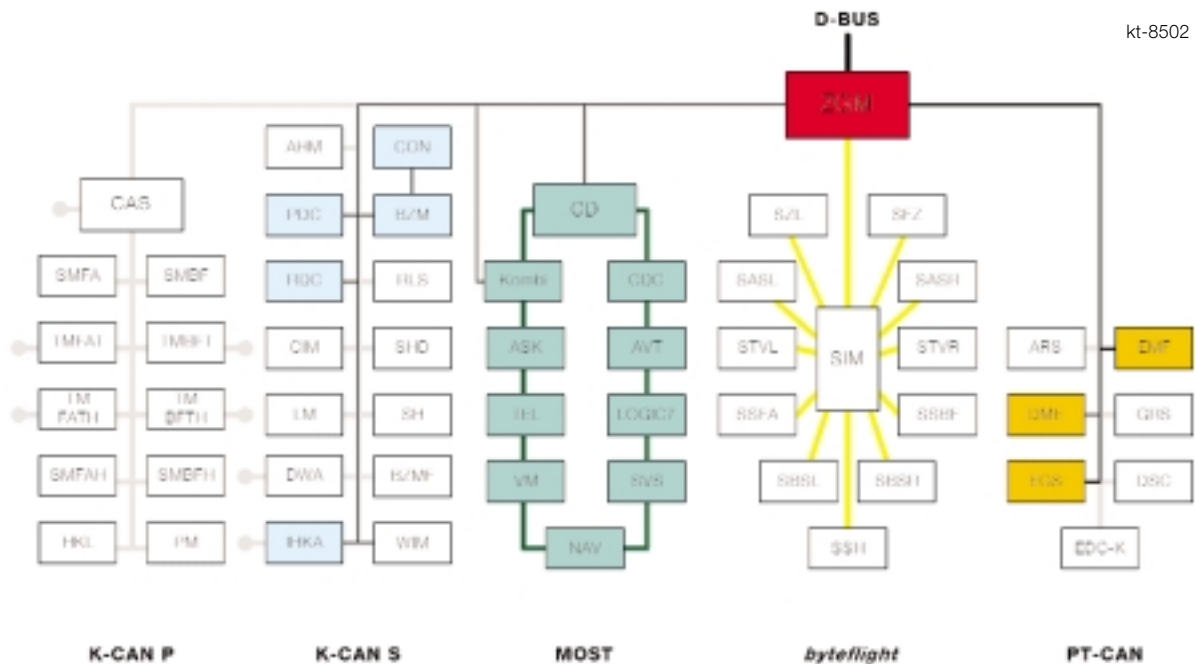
D-BUS

kt-8502

ZGM

CAS

SMFA SMBF

TMFAT TMBFT

TM FATH TM BFTH

SMFAH SMBFH

HKL PM

AHM CON

PDC BZM

HDC RLS

CIM SHD

LM SH

DWA BZMF

IHKA WIM

CD

Kombi CDC

ASK AVT

TEL LOGIC7

VM SVS

NAV

SZL SFZ

SASL SASR

STVL SIM STVR

SSFA SSBF

SBSL SBSR

SSH

ARS DME

GMF GRS

EGS DSC

EDC-K

K-CAN P

K-CAN S

MOST

byteflight

PT-CAN